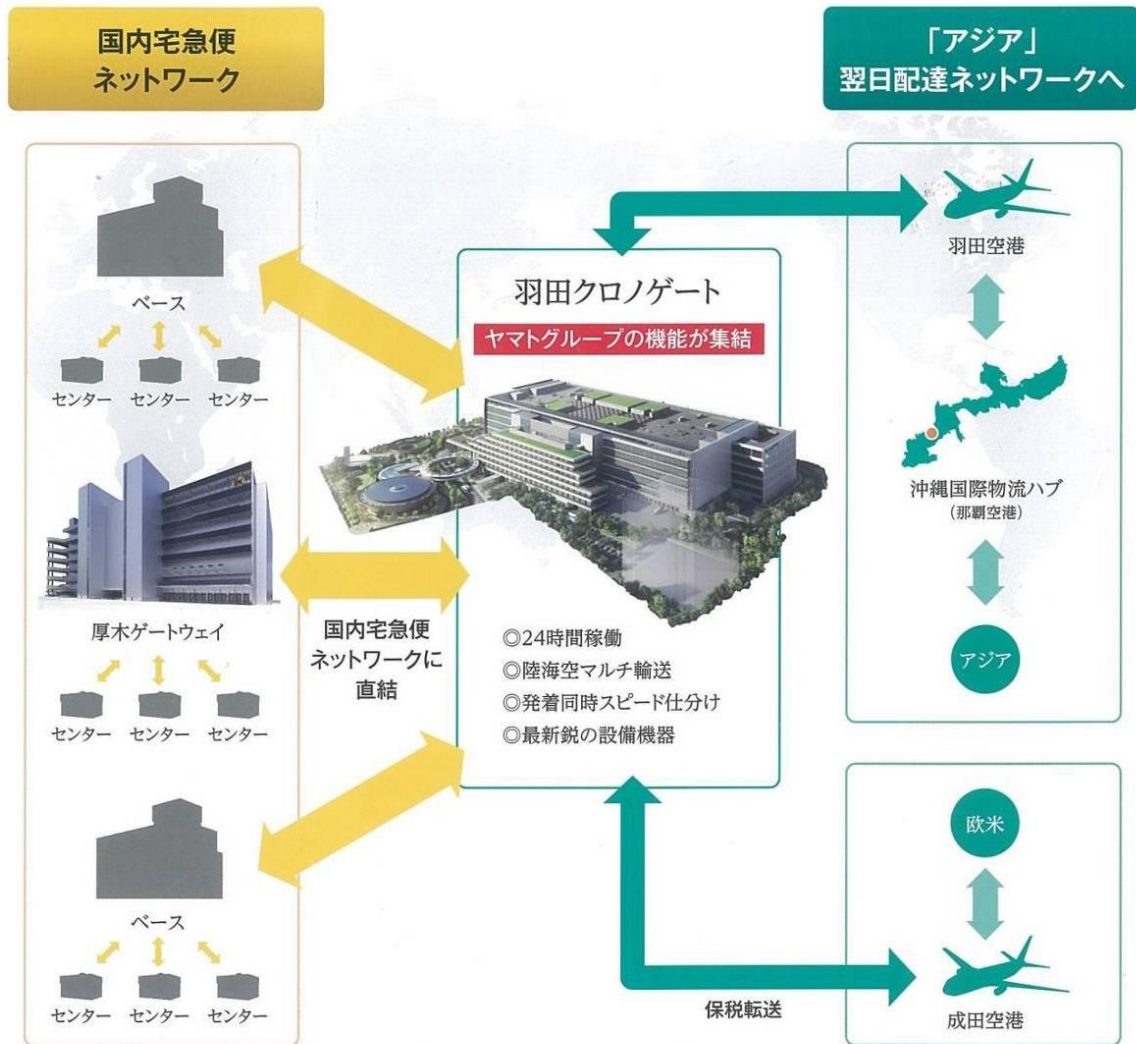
国内宅急便
ネットワーク

「アジア」
翌日配達ネットワークへ

ベース

センター センター センター

厚木ゲートウェイ

センター センター センター

ベース

センター センター センター

国内宅急便
ネットワークに
直結

羽田クロノゲート

ヤマトグループの機能が集結

◎24時間稼働
◎陸海空マルチ輸送
◎発着同時スピード仕分け
◎最新鋭の設備機器

羽田空港

沖縄国際物流ハブ
(那覇空港)

アジア

欧米

成田空港

保税転送